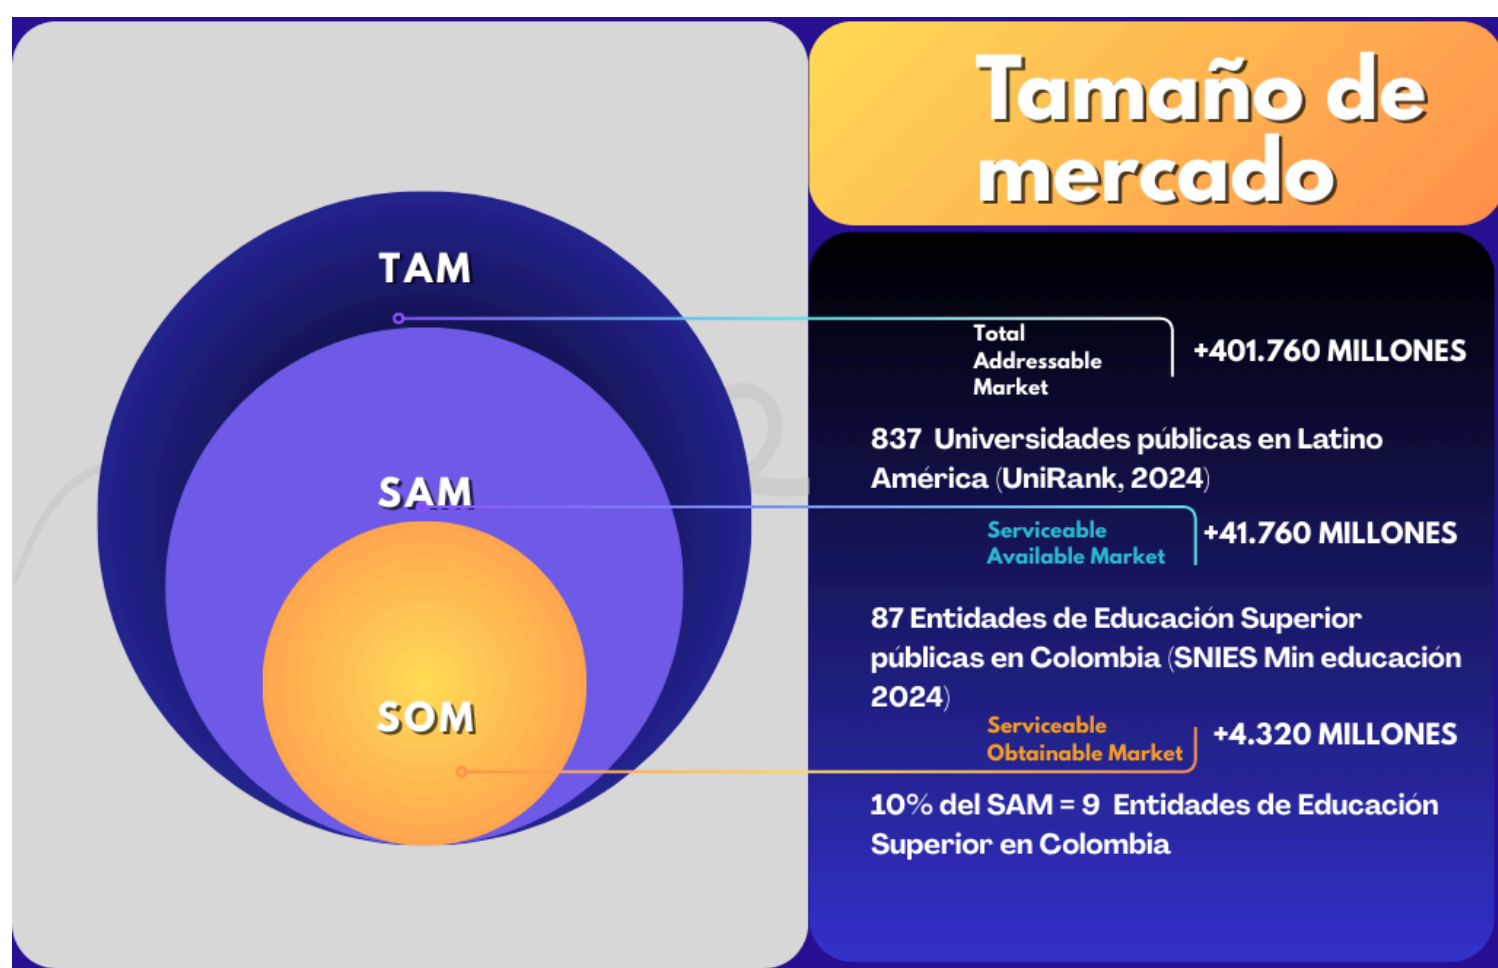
TAM

SAM

SOM

Tamaño de mercado

Total Addressable Market

+401.760 MILLONES

837 Universidades públicas en Latino América (UniRank, 2024)

Serviceable Available Market

+41.760 MILLONES

87 Entidades de Educación Superior públicas en Colombia (SNIES Min educación 2024)

Serviceable Obtainable Market

+4.320 MILLONES

10% del SAM = 9 Entidades de Educación Superior en Colombia